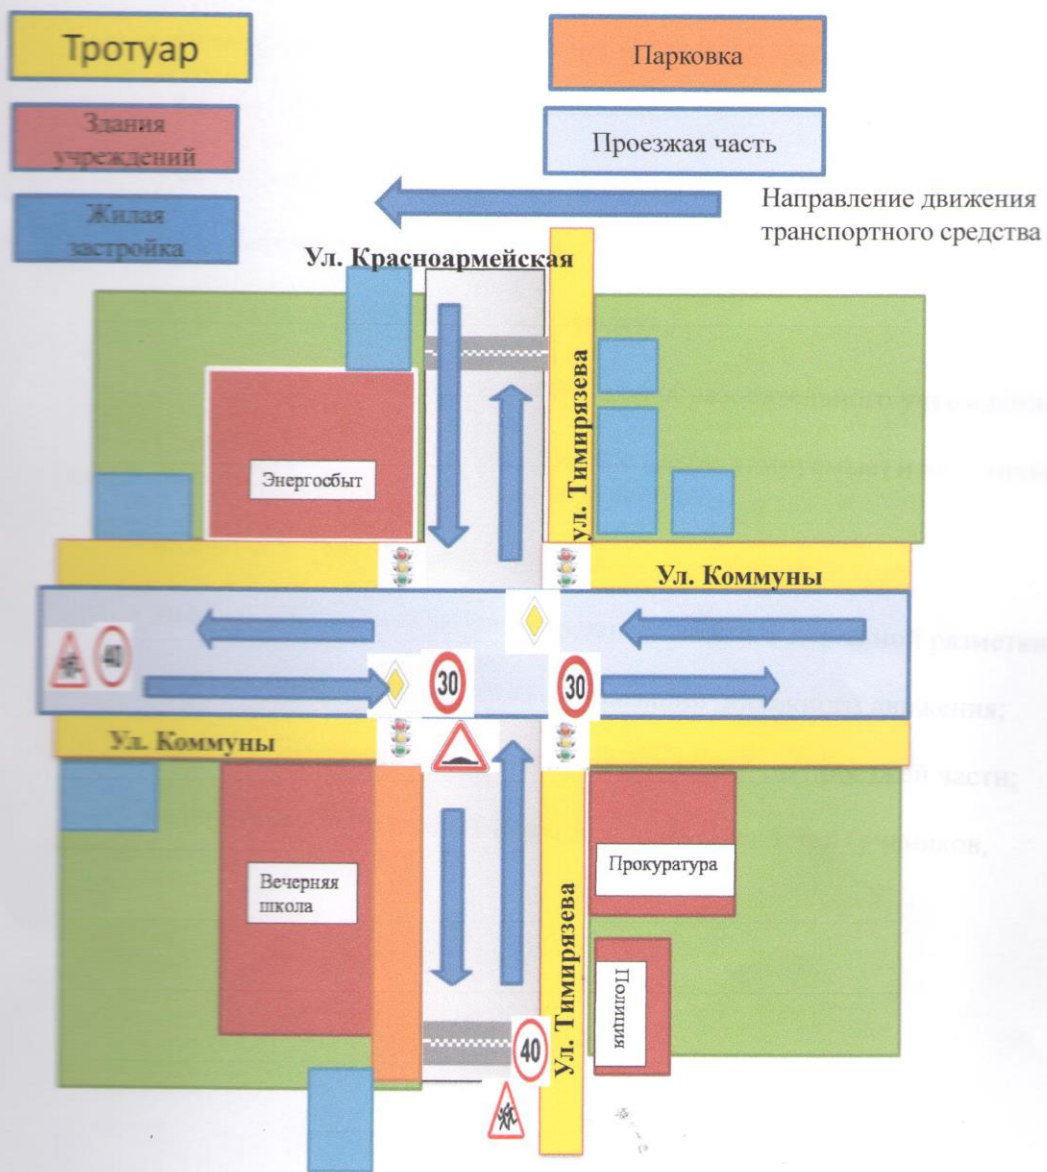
Тротуар

Парковка

Здания учреждений

Проезжая часть

Жилая застройка

Направление движения транспортного средства

Ул. Красноармейская

ул. Тимирязева

Энергосбыт

Ул. Коммуны

40

30

30

Ул. Коммуны

Вечерняя школа

Прокуратура

Полиция

ул. Тимирязева

40

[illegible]